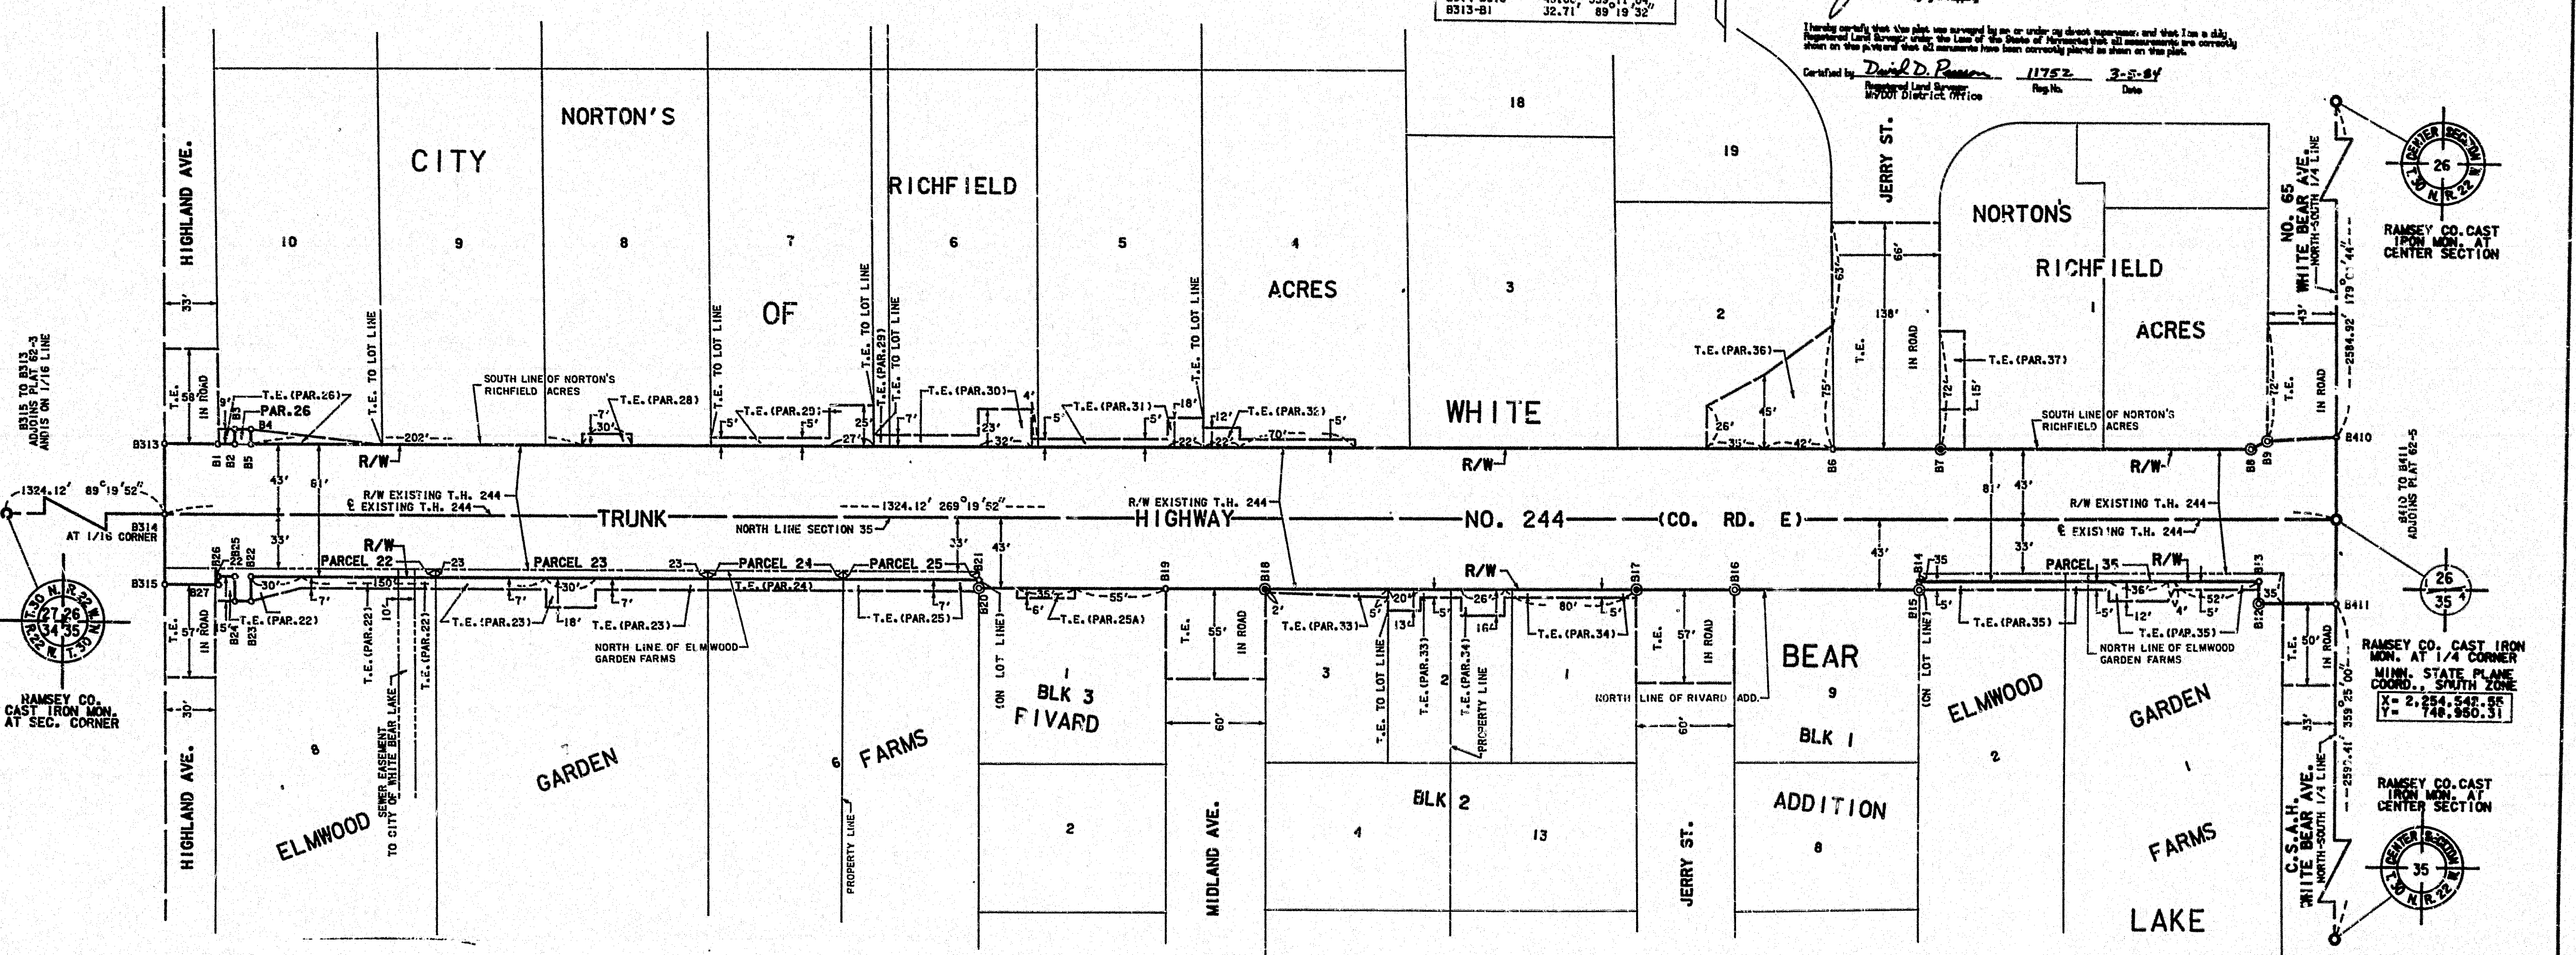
B313-B1 32.71' 89°19'32"

I hereby certify that this plat was surveyed by me or under my direct supervision and that I am a duly Registered Land Surveyor under the Laws of the State of Minnesota that all measurements are correctly shown on this plat and that all monuments have been correctly placed as shown on this plat.

Certified by David D. Pearson 11752 3-5-84
Registered Land Surveyor MnDOT District Office Reg.No. Date

NORTON'S CITY OF RICHFIELD ACRES

HIGHLAND AVE.

10 9 8 7 6 5 4 3 2 18 19 1

WHITE

JERRY ST.

NORTON'S RICHFIELD ACRES

NO. 65 WHITE BEAR AVE. NORTH-SOUTH 1/4 LINE

RAMSEY CO. CAST IRON MON. AT CENTER SECTION

CENTER SECTION 26 T.30 N. R.22 W.

B315 TO B313 ADJOINS PLAT 62-3 ADJOINS ON 1/16 LINE

33' 58' T.E. IN ROAD

T.E. TO LOT LINE

T.E. (PAR.26) PAR.26 9' B3 B4 B1 B2 B5

SOUTH LINE OF NORTON'S RICHFIELD ACRES

T.E. (PAR.28) 7' 30'

T.E. (PAR.29) 5' 5' 25' 27' T.E. TO LOT LINE T.E. (PAR.29) T.E. TO LOT LINE 7'

T.E. (PAR.30) 4' 23' 32'

T.E. (PAR.31) 5' 18' 5' 22'

T.E. TO LOT LINE 12' T.E. (PAR.32) 70' 5' 22'

T.E. (PAR.36) 63' 66' 138' T.E. IN ROAD 75' 45' 26' 35' 42'

T.E. (PAR.37) 72' 15'

SOUTH LINE OF NORTON'S RICHFIELD ACRES

43' 72' T.E. IN ROAD 2584.92' 179°01'44"

B313 202' R/W B6 B7 B8 B9 B410 R/W R/W

1324.12' 89°19'52" 43' 61'

R/W EXISTING T.H. 244 ℄ EXISTING T.H. 244

1324.12' 269°19'52"

R/W EXISTING T.H. 244

81' 43'

R/W EXISTING T.H. 244

B410 TO B411 ADJOINS PLAT 62-5

B314 AT 1/16 CORNER

TRUNK HIGHWAY NO. 244 (CO. RD. E)

NORTH LINE SECTION 35

℄ EXISTING T.H. 244

33' 33' 43' 43' 33'

R/W PARCEL 22 PARCEL 23 23 23 PARCEL 24 PARCEL 25 PARCEL 35 R/W R/W 35

B315 B26 B25 B22 B27 B21 B20 B19 B18 B17 B16 B14 B15 B13 B12 B411

150' 30' 7' 10' 30' 7' 7' 18' T.E. (PAR.24) 7' 35' 6' 55'

T.E. (PAR.22) T.E. (PAR.23) T.E. (PAR.23) T.E. (PAR.25) T.E. (PAR.25A)

2' T.E. (PAR.33) 5' 20' 13' 5' 26' 16' 80' 5' T.E. (PAR.34) 5'

T.E. (PAR.35) 5' 36' 12' 4' 52' 5' 5' 35' T.E. (PAR.35)

57' T.E. IN ROAD B24 B23 30'

RAMSEY CO. CAST IRON MON. AT SEC. CORNER

27 26 34 35 T.30 N. R.22 W.

T.E. (PAR.22) SEWER EASEMENT TO CITY OF WHITE BEAR LAKE T.E. (PAR.22)

NORTH LINE OF ELMWOOD GARDEN FARMS

(ON LOT LINE) 1 BLK 3 FIVARD 2

T.E. 55' IN ROAD 60'

3 T.E. TO LOT LINE T.E. (PAR.33) 2 T.E. (PAR.34) PROPERTY LINE 1

BLK 2 4 13

T.E. 57' IN ROAD NORTH LINE OF RIVARD ADD. 60'

BEAR 9 BLK 1 ADDITION 8

(ON LOT LINE) ELMWOOD 2 GARDEN 1 FARMS LAKE

NORTH LINE OF ELMWOOD GARDEN FARMS

T.E. 50' IN ROAD 33' 359°25'00" 2592.41'

C.S.A.H. WHITE BEAR AVE. NORTH-SOUTH 1/4 LINE

26 35

RAMSEY CO. CAST IRON MON. AT 1/4 CORNER MINN. STATE PLANE COORD., SOUTH ZONE X= 2,254,542.55 Y= 148,950.31

RAMSEY CO. CAST IRON MON. AT CENTER SECTION

CENTER SECTION 35 T.30 N. R.22 W.

HIGHLAND AVE. 8 ELMWOOD GARDEN 6 FARMS PROPERTY LINE MIDLAND AVE. JERRY ST.